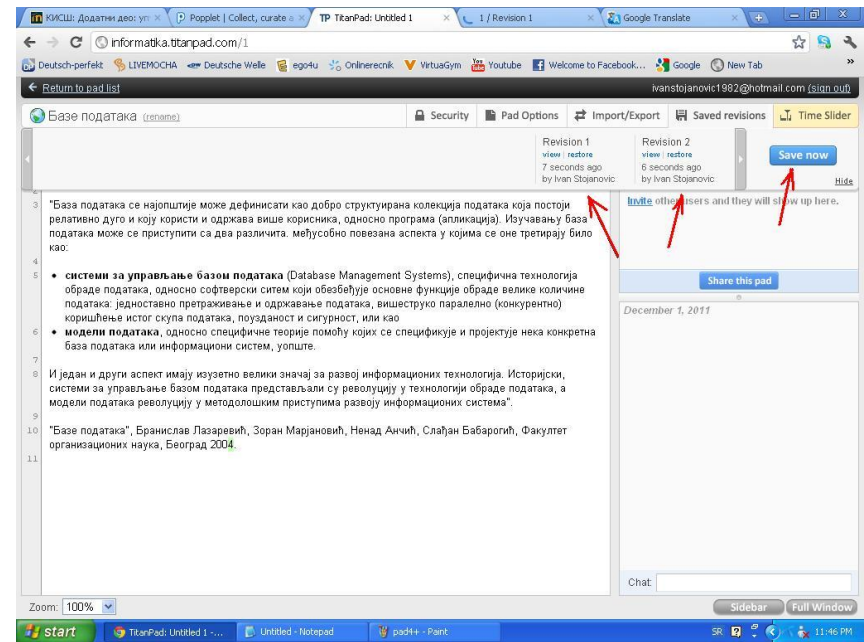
КИСШ: Додатни део: уп ×
Popplet | Collect, curate ×
TP TitanPad: Untitled 1 ×
1 / Revision 1 ×
Google Translate ×

informatika.titanpad.com/1

Deutsch-perfekt LIVEMOCHA Deutsche Welle ego4u Onlinerecnik VirtuaGym Youtube Welcome to Facebook... Google New Tab

← Return to pad list
ivanstojanovic1982@hotmail.com (sign out)

Базе података (rename)
Security
Pad Options
Import/Export
Saved revisions
Time Slider

Revision 1
view | restore
7 seconds ago
by Ivan Stojanovic

Revision 2
view | restore
6 seconds ago
by Ivan Stojanovic

Save now
Hide

Invite other users and they will show up here.

Share this pad

December 1, 2011

Chat:

3 "База података се најопштије може дефинисати као добро структуирана колекција података која постоји релативно дуго и коју користи и одржава више корисника, односно програма (апликација). Изучавању база података може се приступити са два различита, међусобно повезана аспекта у којима се оне третирају било као:

4

5 • **системи за управљање базом података** (Database Management Systems), специфична технологија обраде података, односно софтверски систем који обезбеђује основне функције обраде велике количине података: једноставно претраживање и одржавање података, вишеструко паралелно (конкурентно) коришћење истог скупа података, поузданост и сигурност, или као

6 • **модели података**, односно специфичне теорије помоћу којих се специфицује и пројектује нека конкретна база података или информациони систем, уопште.

7

8 И један и други аспект имају изузетно велики значај за развој информационих технологија. Историјски, системи за управљање базом података представљали су револуцију у технологији обраде података, а модели података револуцију у методолошким приступима развоју информационих система".

9

10 "Базе података", Бранислав Лазаревић, Зоран Марјановић, Ненад Анчић, Слађан Бабарогић, Факултет организационих наука, Београд 2004.

11

Zoom: 100%
Sidebar
Full Window

start
TitanPad: Untitled 1 -...
Untitled - Notepad
pad++ - Paint
SR
11:46 PM